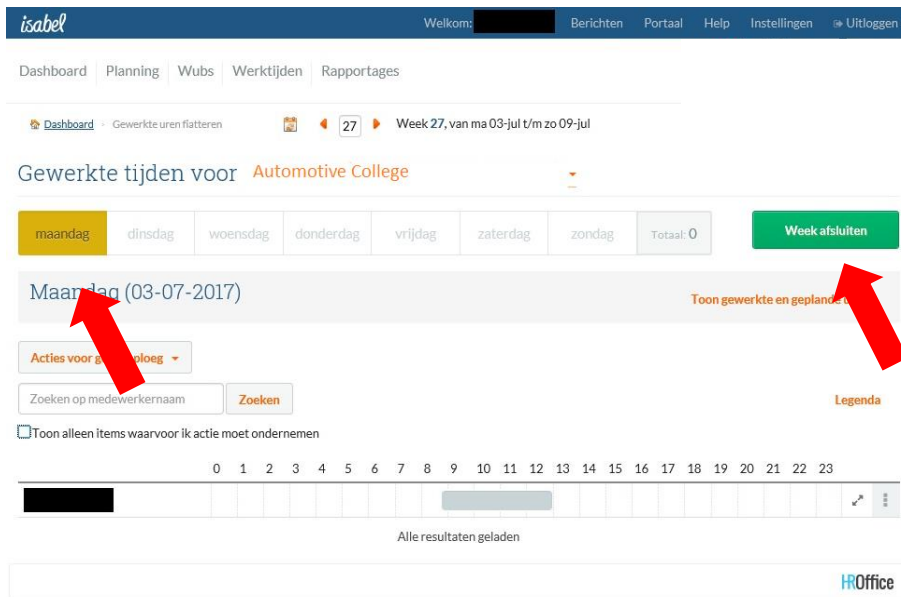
isabel

Welkom: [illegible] Berichten Portaal Help Instellingen Uitloggen

Dashboard Planning Wubs Werktijden Rapportages

Dashboard › Gewerkte uren fiatteren 27 Week 27, van ma 03-jul t/m zo 09-jul

Gewerkte tijden voor Automotive College

maandag dinsdag woensdag donderdag vrijdag zaterdag zondag Totaal: 0

Week afsluiten

Maandag (03-07-2017)

Toon gewerkte en geplande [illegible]

Acties voor g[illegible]ploeg

Zoeken op medewerkernaam Zoeken

Legenda

Toon alleen items waarvoor ik actie moet ondernemen

0 1 2 3 4 5 6 7 8 9 10 11 12 13 14 15 16 17 18 19 20 21 22 23

Alle resultaten geladen

HROffice